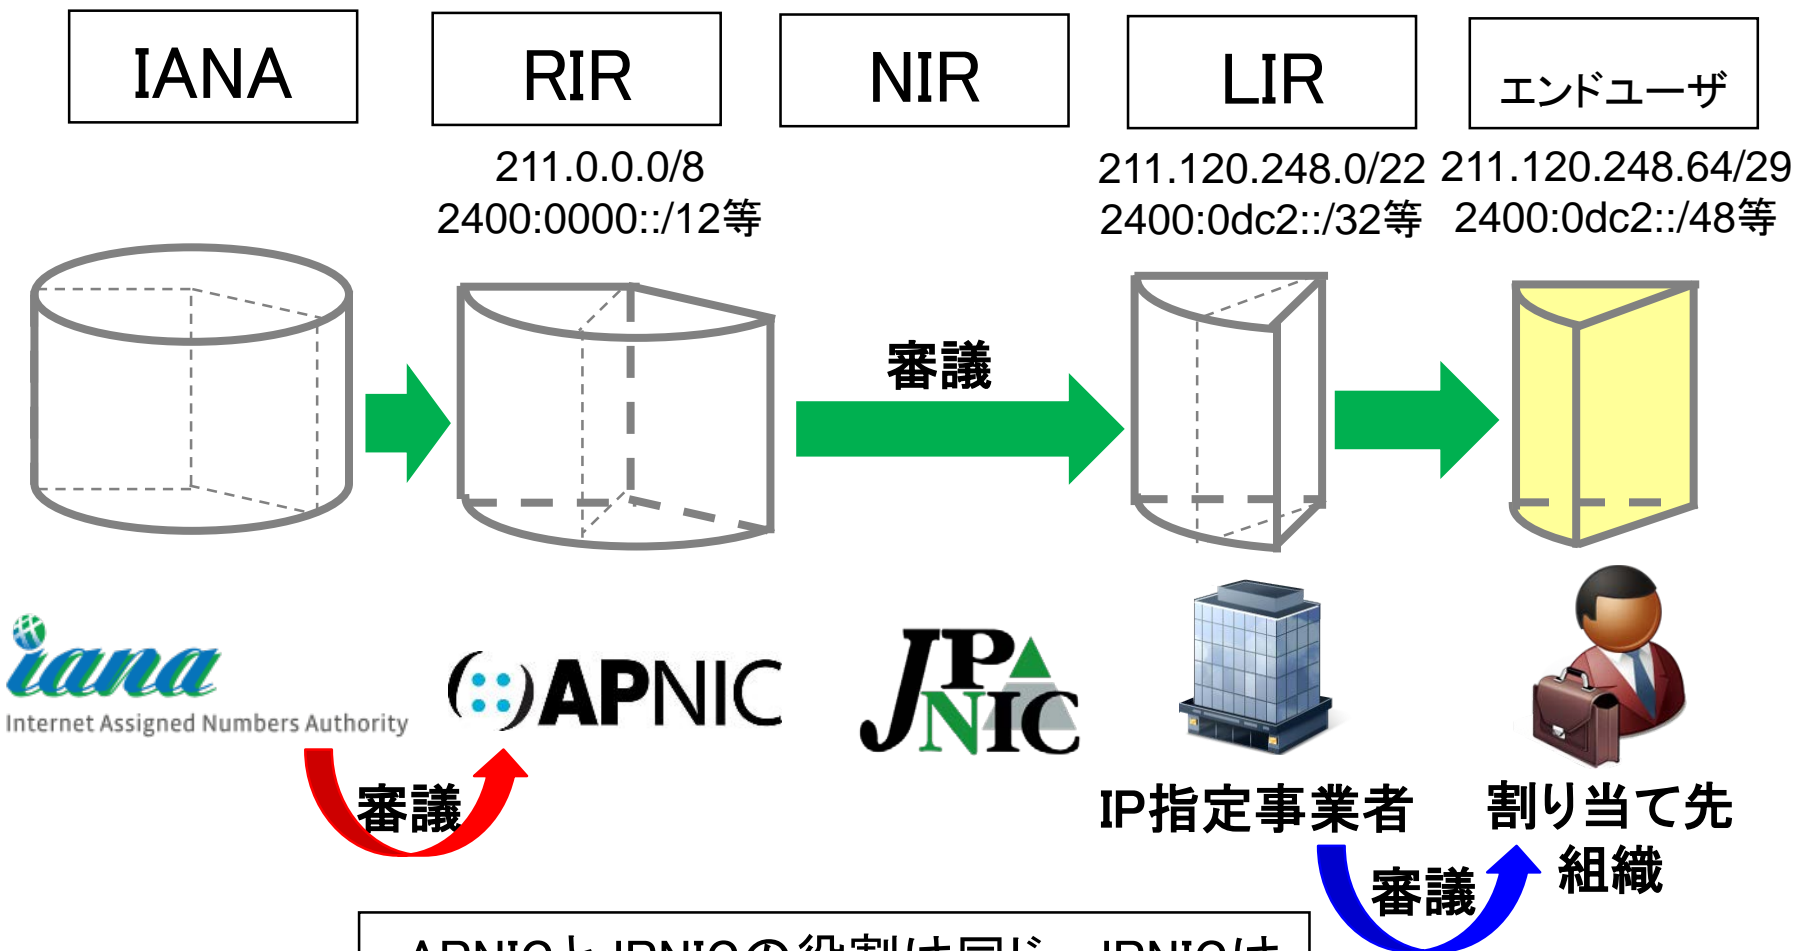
IANA

RIR

NIR

LIR

エンドユーザ

211.0.0.0/8
2400:0000::/12等

211.120.248.0/22
2400:0dc2::/32等

211.120.248.64/29
2400:0dc2::/48等

審議

iana
Internet Assigned Numbers Authority

APNIC

JPNIC

審議

IP指定事業者

割り当て先
組織

審議

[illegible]